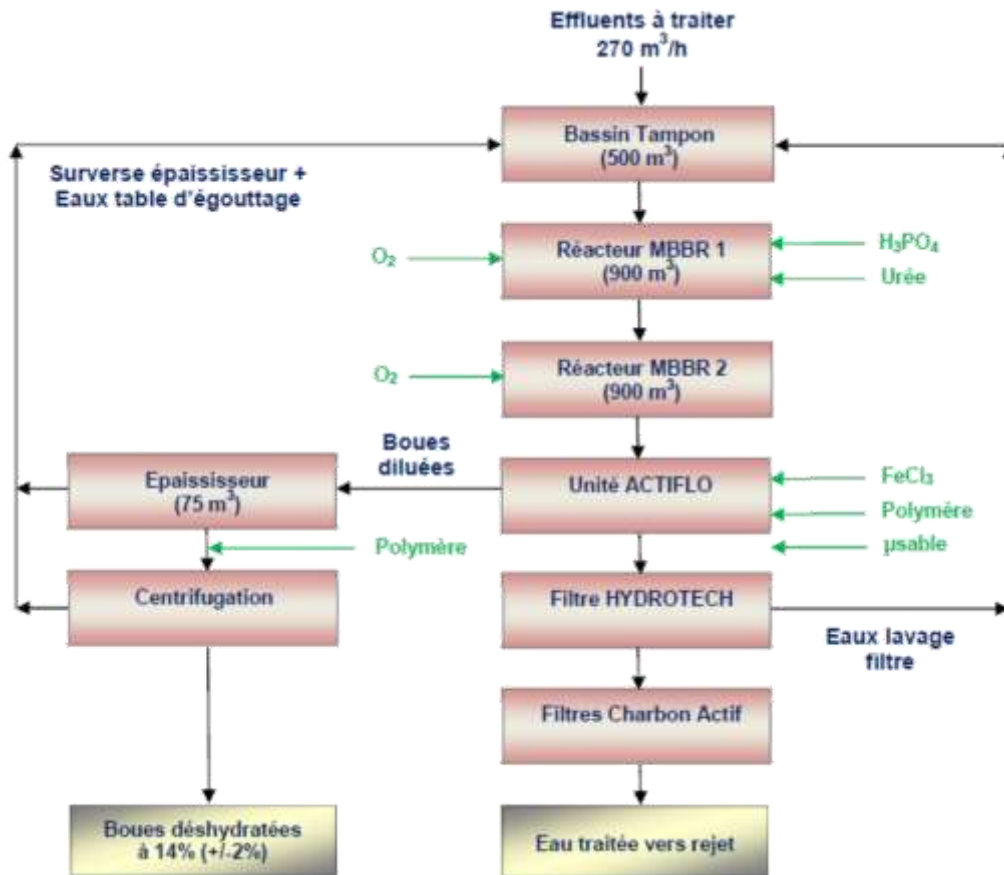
Effluents à traiter
270 m$^3$/h

Bassin Tampon
(500 m$^3$)

Surverse épaississeur +
Eaux table d'égouttage

$O_2$

Réacteur MBBR 1
(900 m$^3$)

$H_3PO_4$

Urée

$O_2$

Réacteur MBBR 2
(900 m$^3$)

Boues
diluées

Epaississeur
(75 m$^3$)

Unité ACTIFLO

$FeCl_3$

Polymère

Polymère

µsable

Centrifugation

Filtre HYDROTECH

Eaux lavage
filtre

Filtres Charbon Actif

Boues déshydratées
à 14% (+/-2%)

Eau traitée vers rejet